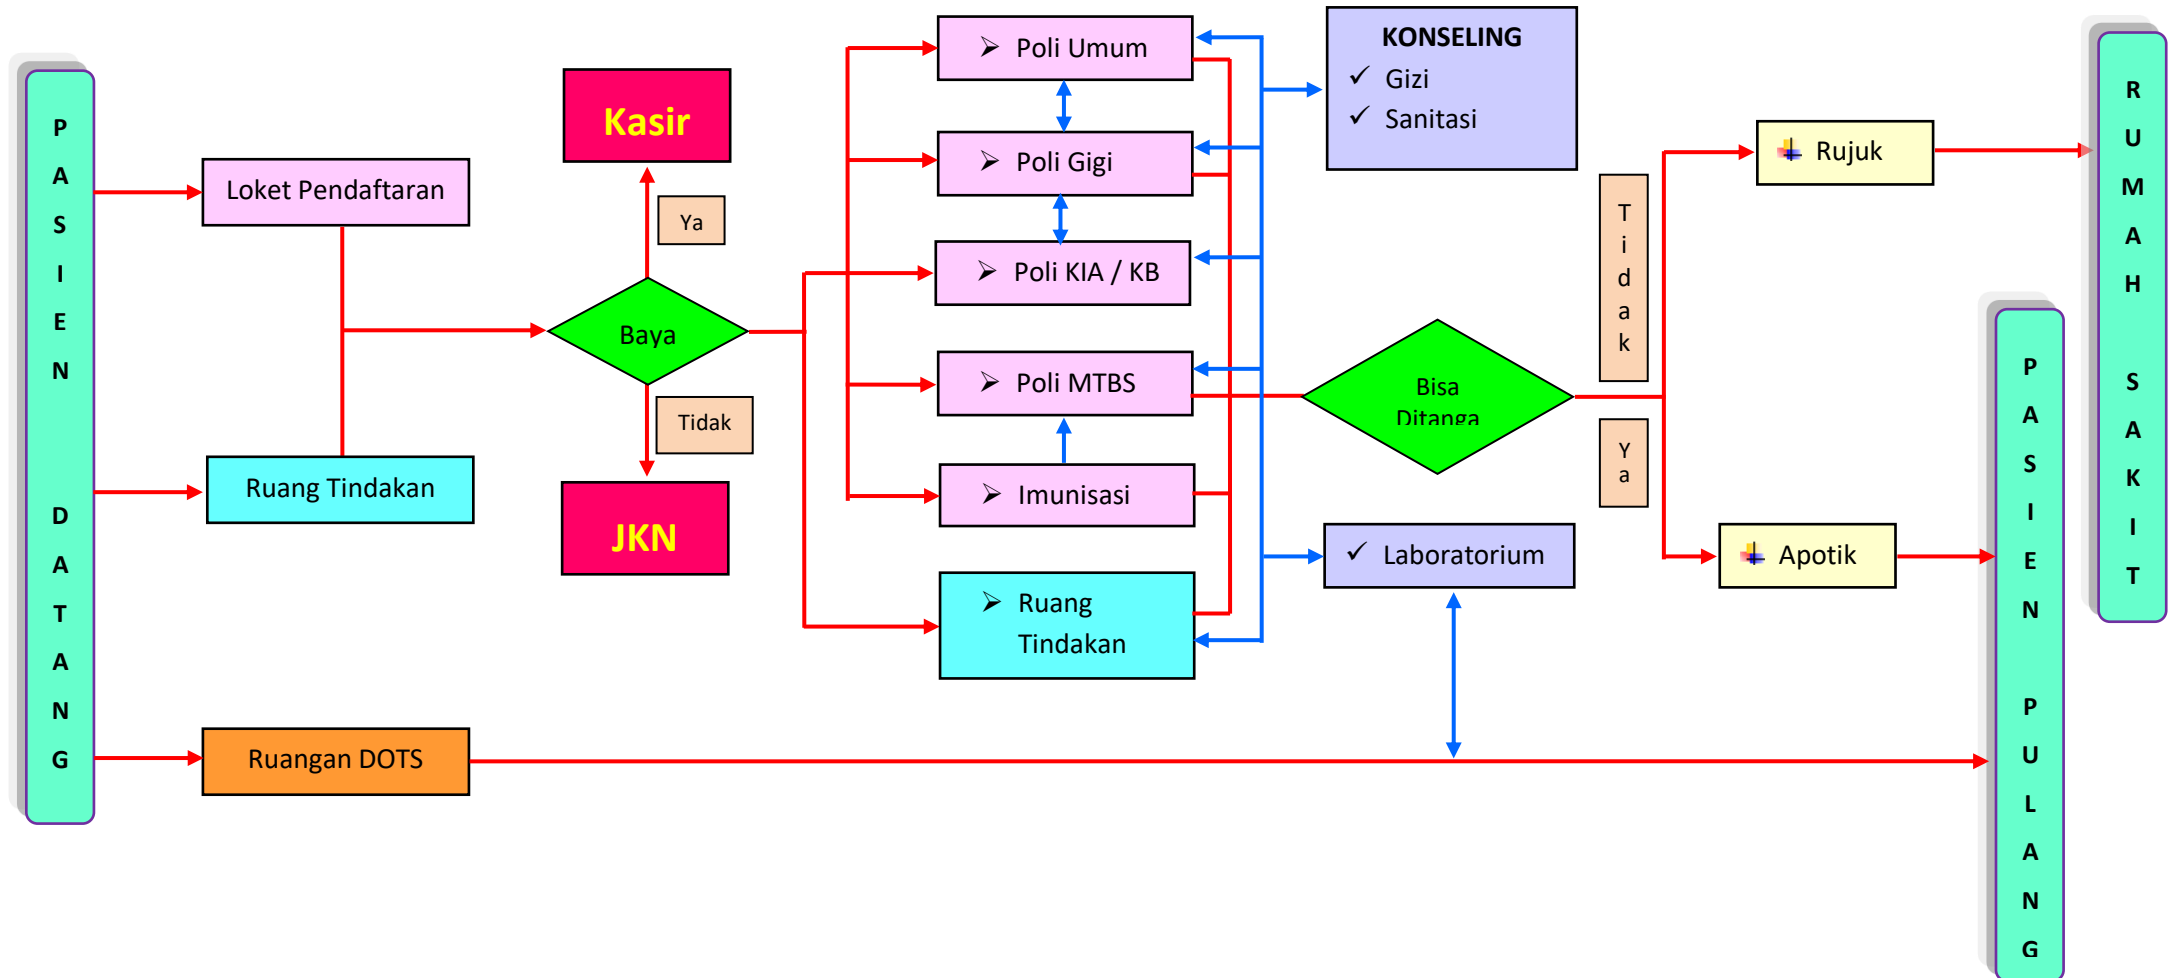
PASIEN DATANG

Loket Pendaftaran

Ruang Tindakan

Ruangan DOTS

Kasir

Ya

Baya

Tidak

JKN

Poli Umum

Poli Gigi

Poli KIA / KB

Poli MTBS

Imunisasi

Ruang Tindakan

KONSELING
✓ Gizi
✓ Sanitasi

Bisa Ditanga

Tidak

Ya

✓ Laboratorium

Rujuk

Apotik

RUMAH SAKIT

PASIEN PULANG